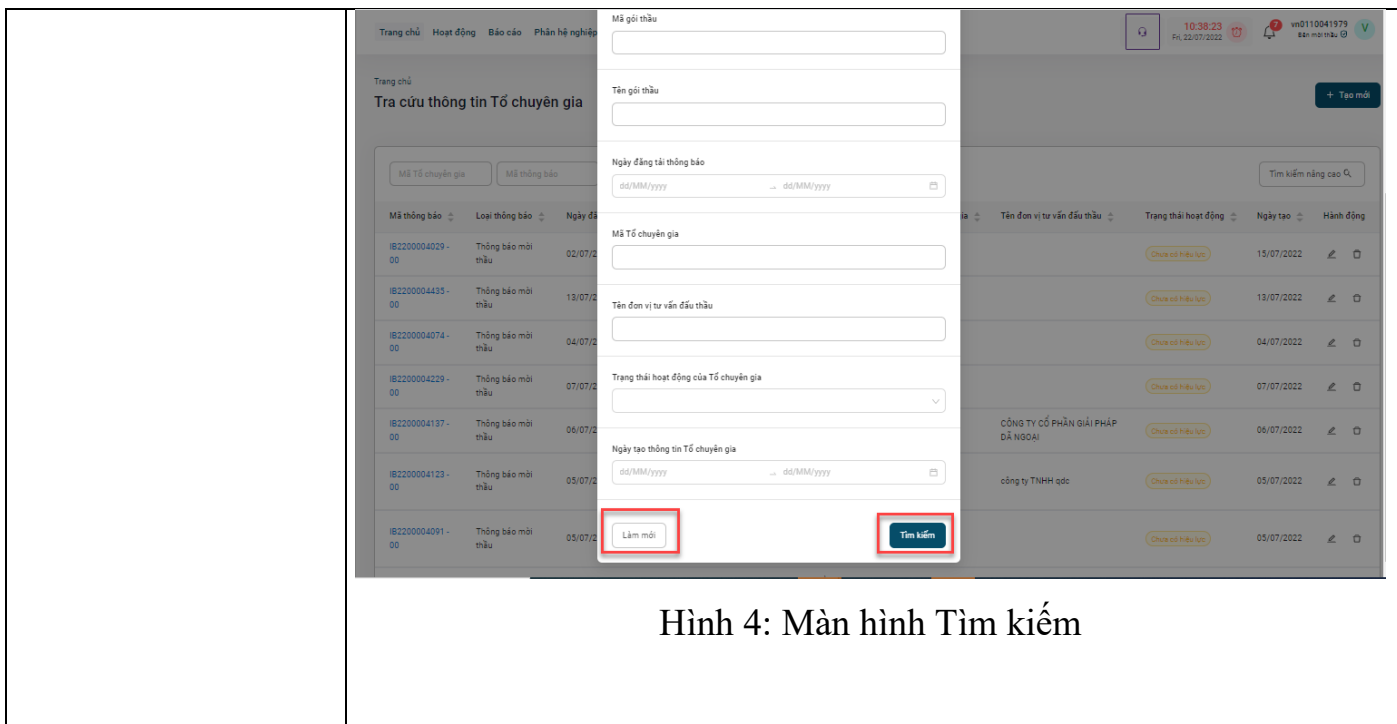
Trang chủ Hoạt động Báo cáo Phân hệ nghiệp

10:38:23
Fri, 22/07/2022

vn0110041979
Bên mời thầu

V

Trang chủ
Tra cứu thông tin Tổ chuyên gia

+ Tạo mới

Mã Tổ chuyên gia | Mã thông báo

Tìm kiếm nâng cao

| Mã thông báo | Loại thông báo | Ngày đ | Tên đơn vị tư vấn đấu thầu | Trạng thái hoạt động | Ngày tạo | Hành động |
|---|---|---|---|---|---|---|
| IB2200004029 - 00 | Thông báo mời thầu | 02/07/2 | | Chưa có hiệu lực | 15/07/2022 | |
| IB2200004435 - 00 | Thông báo mời thầu | 13/07/2 | | Chưa có hiệu lực | 13/07/2022 | |
| IB2200004074 - 00 | Thông báo mời thầu | 04/07/2 | | Chưa có hiệu lực | 04/07/2022 | |
| IB2200004229 - 00 | Thông báo mời thầu | 07/07/2 | | Chưa có hiệu lực | 07/07/2022 | |
| IB2200004137 - 00 | Thông báo mời thầu | 06/07/2 | CÔNG TY CỔ PHẦN GIẢI PHÁP DÃ NGOẠI | Chưa có hiệu lực | 06/07/2022 | |
| IB2200004123 - 00 | Thông báo mời thầu | 05/07/2 | công ty TNHH qdc | Chưa có hiệu lực | 05/07/2022 | |
| IB2200004091 - 00 | Thông báo mời thầu | 05/07/2 | | Chưa có hiệu lực | 05/07/2022 | |

Mã gói thầu

Tên gói thầu

Ngày đăng tải thông báo
dd/MM/yyyy → dd/MM/yyyy

Mã Tổ chuyên gia

Tên đơn vị tư vấn đấu thầu

Trạng thái hoạt động của Tổ chuyên gia

Ngày tạo thông tin Tổ chuyên gia
dd/MM/yyyy → dd/MM/yyyy

Làm mới

Tìm kiếm

Hình 4: Màn hình Tìm kiếm